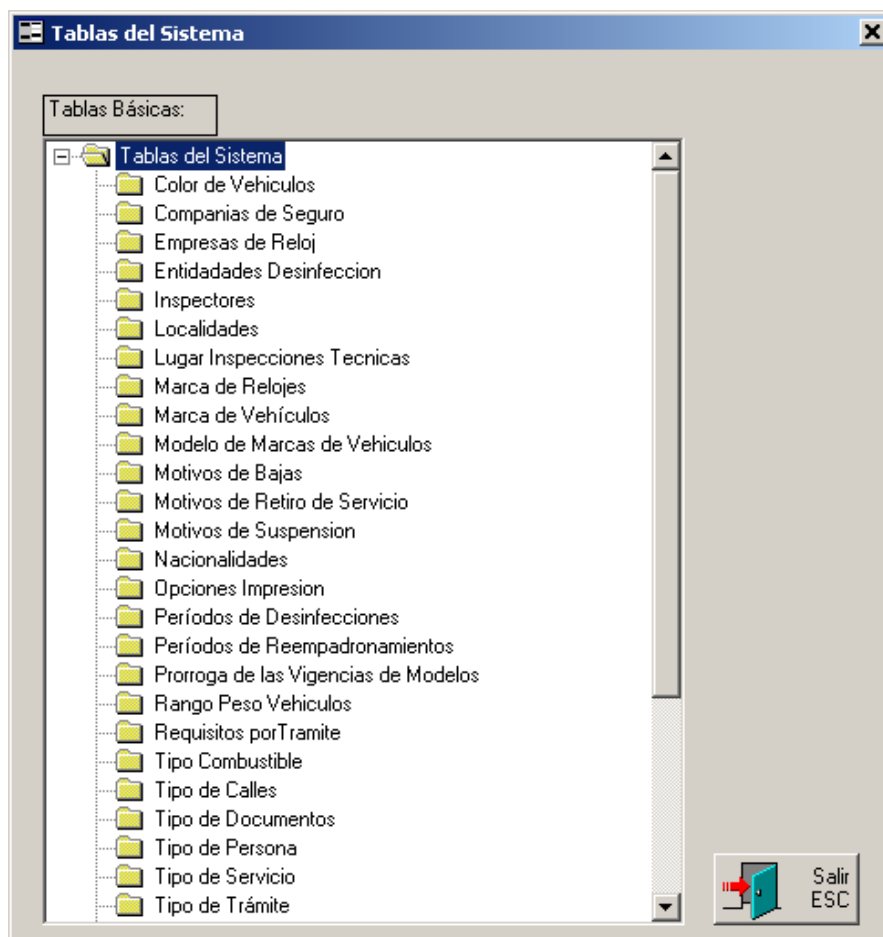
Tablas del Sistema

Tablas Básicas:

Tablas del Sistema
Color de Vehiculos
Companias de Seguro
Empresas de Reloj
Entidadades Desinfeccion
Inspectores
Localidades
Lugar Inspecciones Tecnicas
Marca de Relojes
Marca de Vehículos
Modelo de Marcas de Vehiculos
Motivos de Bajas
Motivos de Retiro de Servicio
Motivos de Suspension
Nacionalidades
Opciones Impresion
Períodos de Desinfecciones
Períodos de Reempadronamientos
Prorroga de las Vigencias de Modelos
Rango Peso Vehiculos
Requisitos porTramite
Tipo Combustible
Tipo de Calles
Tipo de Documentos
Tipo de Persona
Tipo de Servicio
Tipo de Trámite

Salir
ESC